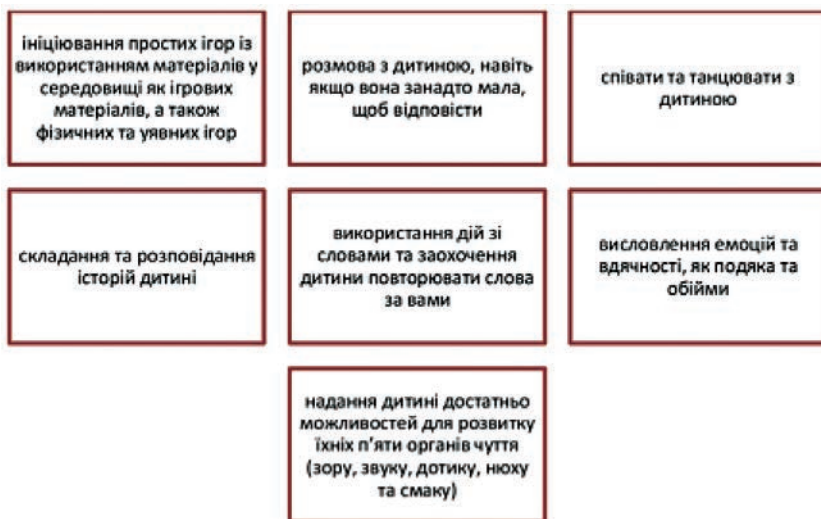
ініціювання простих ігор із використанням матеріалів у середовищі як ігрових матеріалів, а також фізичних та уявних ігор

розмова з дитиною, навіть якщо вона занадто мала, щоб відповісти

співати та танцювати з дитиною

складання та розповідання історій дитині

використання дій зі словами та заохочення дитини повторювати слова за вами

висловлення емоцій та вдячності, як подяка та обійми

надання дитині достатньо можливостей для розвитку їхніх п'яти органів чуття (зору, звуку, дотику, нюху та смаку)